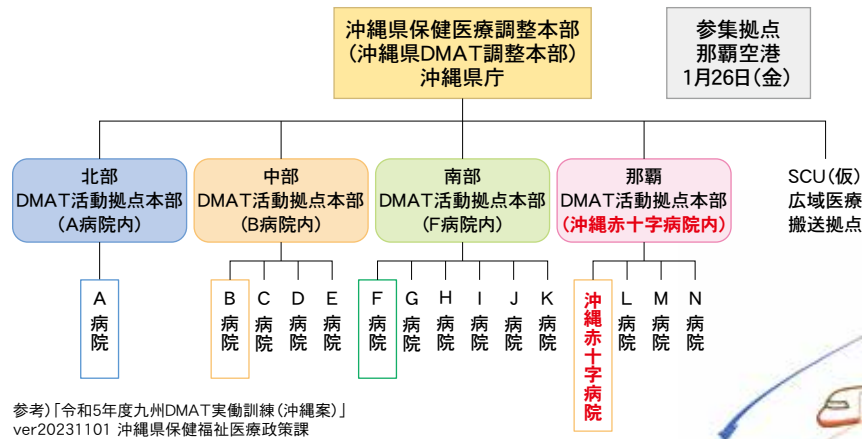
沖縄県保健医療調整本部
(沖縄県DMAT調整本部)
沖縄県庁

参集拠点
那覇空港
1月26日(金)

北部
DMAT活動拠点本部
(A病院内)

中部
DMAT活動拠点本部
(B病院内)

南部
DMAT活動拠点本部
(F病院内)

那覇
DMAT活動拠点本部
(沖縄赤十字病院内)

SCU(仮)
広域医療
搬送拠点

A
病
院

B
病
院

C
病
院

D
病
院

E
病
院

F
病
院

G
病
院

H
病
院

I
病
院

J
病
院

K
病
院

沖
縄
赤
十
字
病
院

L
病
院

M
病
院

N
病
院

参考)「令和5年度九州DMAT実働訓練(沖縄案)」
ver20231101 沖縄県保健福祉医療政策課